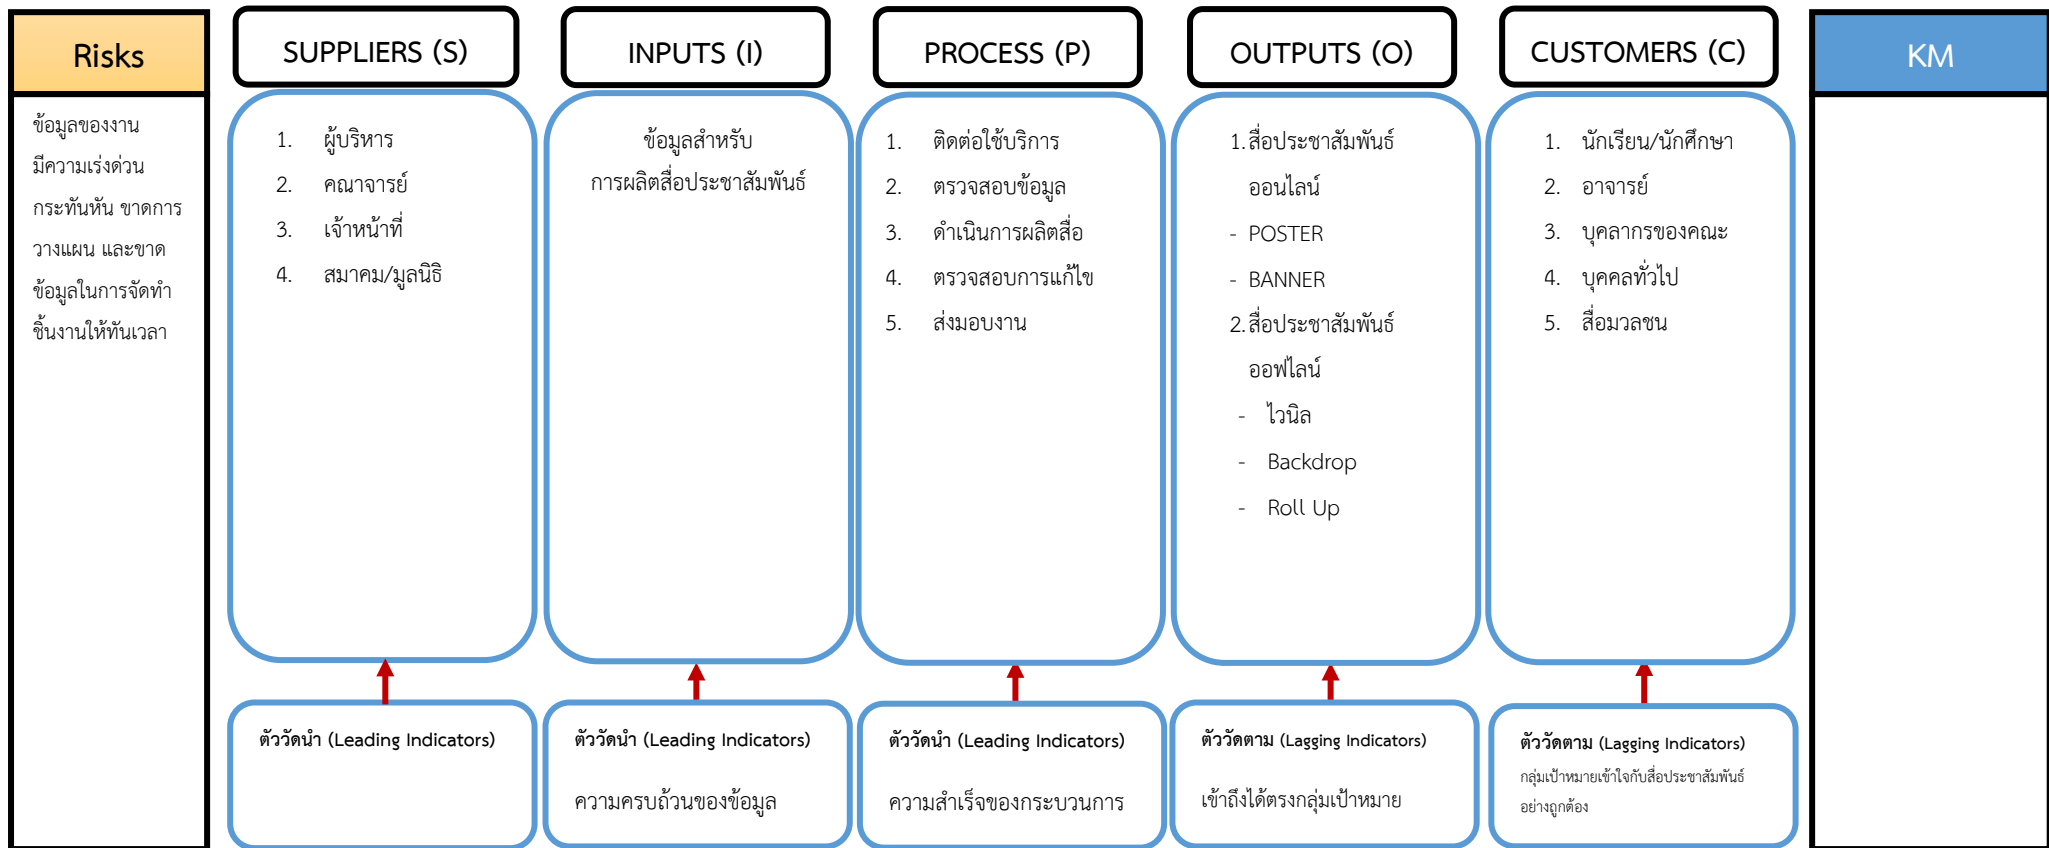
Risks

ข้อมูลของงานมีความเร่งด่วนกระทันหัน ขาดการวางแผน และขาดข้อมูลในการจัดทำชิ้นงานให้ทันเวลา

SUPPLIERS (S)

1. ผู้บริหาร
2. คณาจารย์
3. เจ้าหน้าที่
4. สมาคม/มูลนิธิ

ตัววัดนำ (Leading Indicators)

INPUTS (I)

ข้อมูลสำหรับการผลิตสื่อประชาสัมพันธ์

ตัววัดนำ (Leading Indicators)

ความครบถ้วนของข้อมูล

PROCESS (P)

1. ติดต่อใช้บริการ
2. ตรวจสอบข้อมูล
3. ดำเนินการผลิตสื่อ
4. ตรวจสอบการแก้ไข
5. ส่งมอบงาน

ตัววัดนำ (Leading Indicators)

ความสำเร็จของกระบวนการ

OUTPUTS (O)

1.สื่อประชาสัมพันธ์ออนไลน์
- POSTER
- BANNER
2.สื่อประชาสัมพันธ์ออฟไลน์
- ไวนิล
- Backdrop
- Roll Up

ตัววัดตาม (Lagging Indicators)

เข้าถึงได้ตรงกลุ่มเป้าหมาย

CUSTOMERS (C)

1. นักเรียน/นักศึกษา
2. อาจารย์
3. บุคลากรของคณะ
4. บุคคลทั่วไป
5. สื่อมวลชน

ตัววัดตาม (Lagging Indicators)

กลุ่มเป้าหมายเข้าใจกับสื่อประชาสัมพันธ์อย่างถูกต้อง

KM